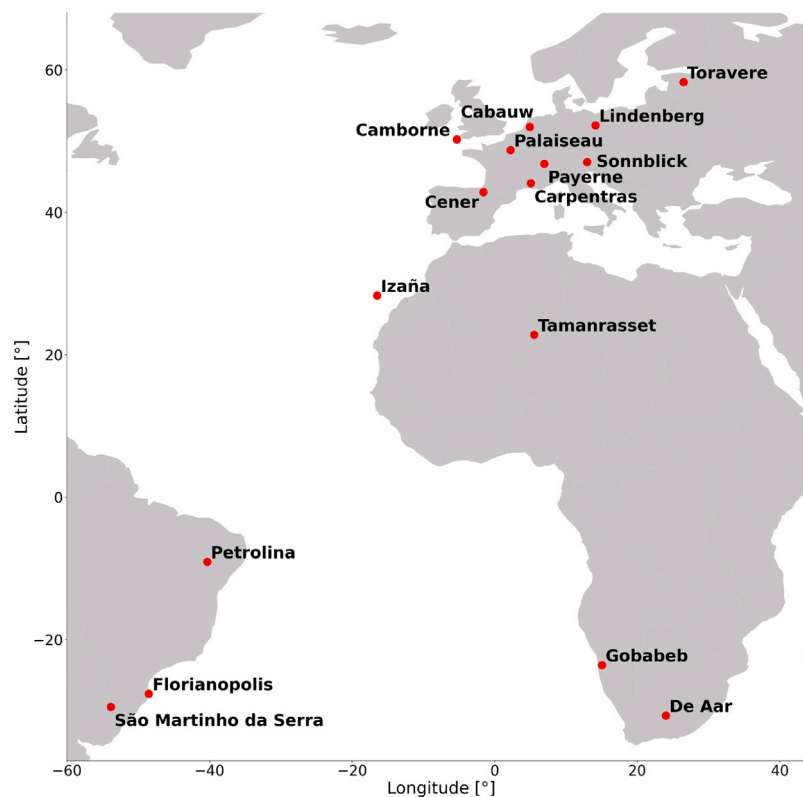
Toravere
Cabauw
Lindenberg
Camborne
Palaiseau
Sonnblick
Payerne
Cener
Carpentras
Izaña
Tamanrasset
Petrolina
Gobabeb
Florianopolis
São Martinho da Serra
De Aar

60
40
20
0
−20
Latitude [°]

−60
−40
−20
0
20
40
Longitude [°]